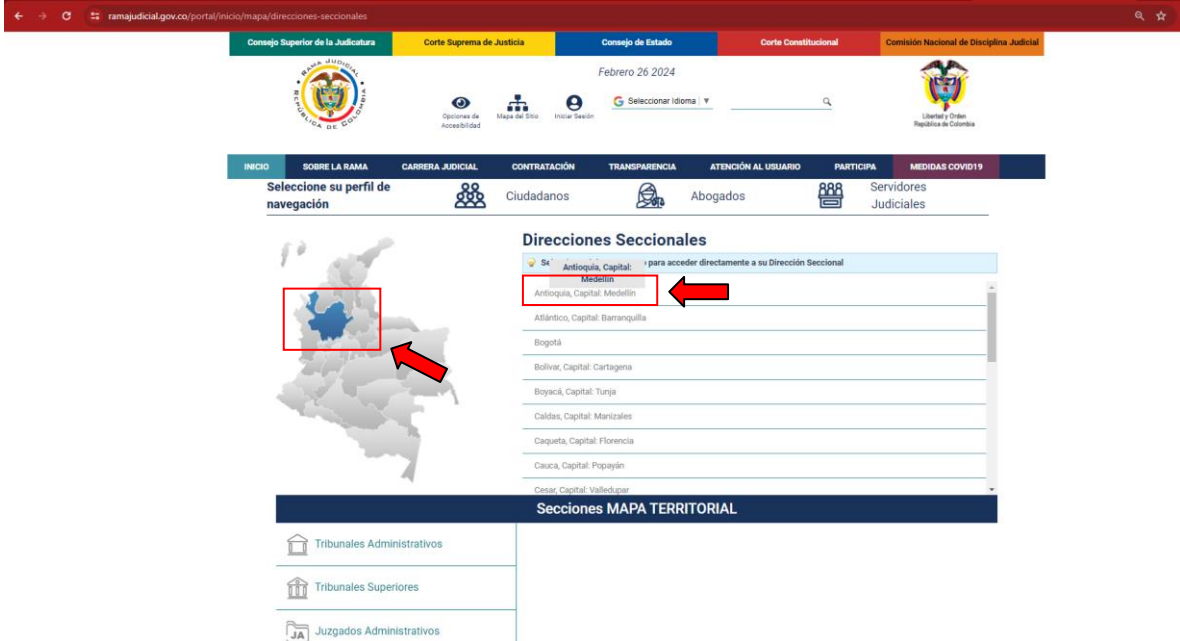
ramajudicial.gov.co/portal/inicio/mapa/direcciones-seccionales

Consejo Superior de la Judicatura | Corte Suprema de Justicia | Consejo de Estado | Corte Constitucional | Comisión Nacional de Disciplina Judicial

RAMA JUDICIAL REPÚBLICA DE COLOMBIA

Febrero 26 2024

Opciones de Accesibilidad | Mapa del Sitio | Iniciar Sesión

Seleccionar Idioma ▼

Libertad y Orden República de Colombia

INICIO | SOBRE LA RAMA | CARRERA JUDICIAL | CONTRATACIÓN | TRANSPARENCIA | ATENCIÓN AL USUARIO | PARTICIPA | MEDIDAS COVID19

Seleccione su perfil de navegación | Ciudadanos | Abogados | Servidores Judiciales

Direcciones Seccionales

Se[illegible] para acceder directamente a su Dirección Seccional

Antioquia, Capital: Medellín

Antioquia, Capital: Medellín
Atlántico, Capital: Barranquilla
Bogotá
Bolivar, Capital: Cartagena
Boyacá, Capital: Tunja
Caldas, Capital: Manizales
Caqueta, Capital: Florencia
Cauca, Capital: Popayán
Cesar, Capital: Valledupar

Secciones MAPA TERRITORIAL

Tribunales Administrativos
Tribunales Superiores
JA Juzgados Administrativos